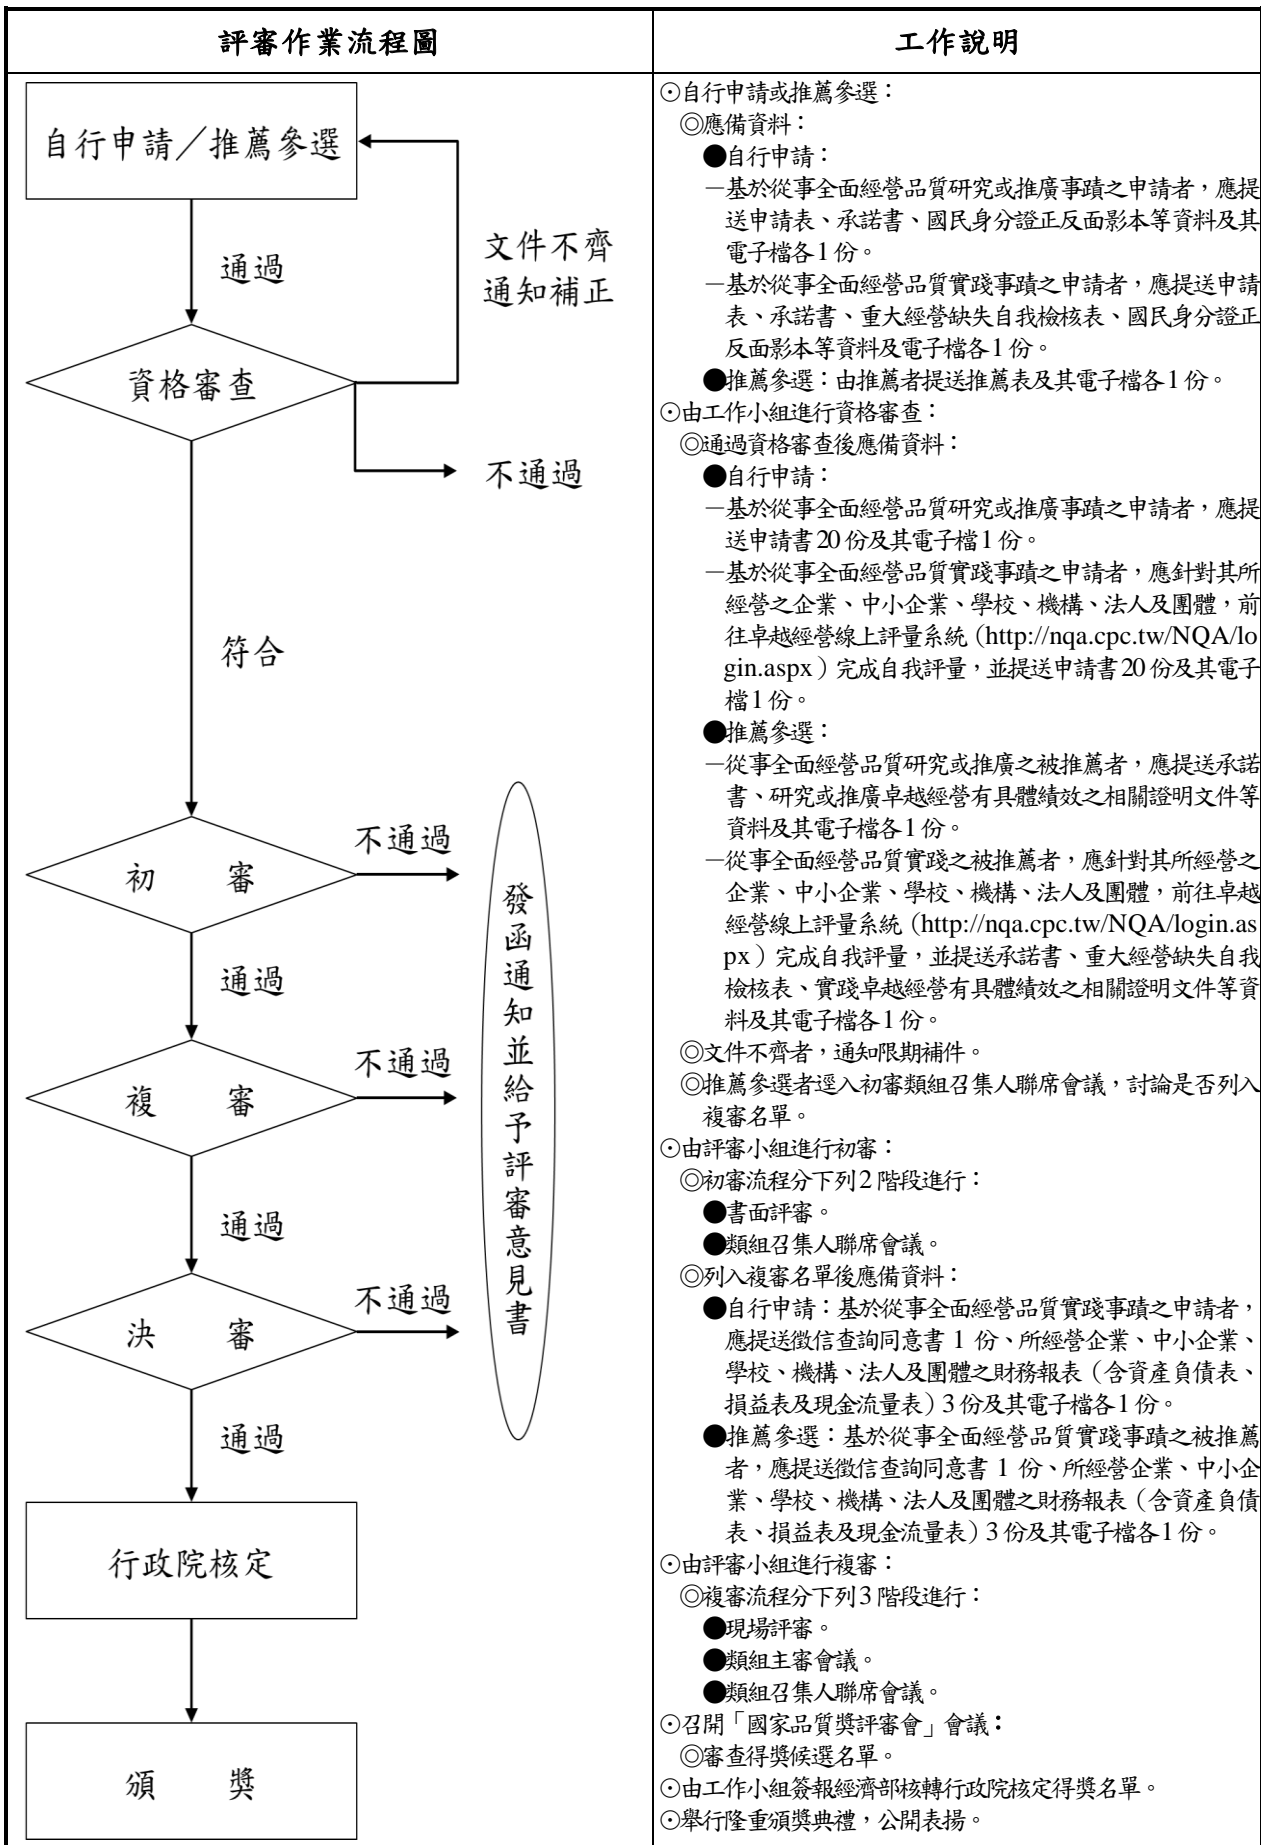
| 評審作業流程圖 | 工作說明 |
|---|---|
| 自行申請／推薦參選<br>通過<br>文件不齊 通知補正<br>資格審查<br>不通過<br>符合<br>初　審<br>不通過<br>通過<br>複　審<br>不通過<br>通過<br>決　審<br>不通過<br>通過<br>發函通知並給予評審意見書<br>行政院核定<br>頒　獎 | ⊙自行申請或推薦參選：<br>◎應備資料：<br>●自行申請：<br>－基於從事全面經營品質研究或推廣事蹟之申請者，應提送申請表、承諾書、國民身分證正反面影本等資料及其電子檔各1份。<br>－基於從事全面經營品質實踐事蹟之申請者，應提送申請表、承諾書、重大經營缺失自我檢核表、國民身分證正反面影本等資料及電子檔各1份。<br>●推薦參選：由推薦者提送推薦表及其電子檔各1份。<br>⊙由工作小組進行資格審查：<br>◎通過資格審查後應備資料：<br>●自行申請：<br>－基於從事全面經營品質研究或推廣事蹟之申請者，應提送申請書20份及其電子檔1份。<br>－基於從事全面經營品質實踐事蹟之申請者，應針對其所經營之企業、中小企業、學校、機構、法人及團體，前往卓越經營線上評量系統（http://nqa.cpc.tw/NQA/login.aspx）完成自我評量，並提送申請書20份及其電子檔1份。<br>●推薦參選：<br>－從事全面經營品質研究或推廣之被推薦者，應提送承諾書、研究或推廣卓越經營有具體績效之相關證明文件等資料及其電子檔各1份。<br>－從事全面經營品質實踐之被推薦者，應針對其所經營之企業、中小企業、學校、機構、法人及團體，前往卓越經營線上評量系統（http://nqa.cpc.tw/NQA/login.aspx）完成自我評量，並提送承諾書、重大經營缺失自我檢核表、實踐卓越經營有具體績效之相關證明文件等資料及其電子檔各1份。<br>◎文件不齊者，通知限期補件。<br>◎推薦參選者逕入初審類組召集人聯席會議，討論是否列入複審名單。<br>⊙由評審小組進行初審：<br>◎初審流程分下列2階段進行：<br>●書面評審。<br>●類組召集人聯席會議。<br>◎列入複審名單後應備資料：<br>●自行申請：基於從事全面經營品質實踐事蹟之申請者，應提送徵信查詢同意書 1 份、所經營企業、中小企業、學校、機構、法人及團體之財務報表（含資產負債表、損益表及現金流量表）3份及其電子檔各1份。<br>●推薦參選：基於從事全面經營品質實踐事蹟之被推薦者，應提送徵信查詢同意書 1 份、所經營企業、中小企業、學校、機構、法人及團體之財務報表（含資產負債表、損益表及現金流量表）3份及其電子檔各1份。<br>⊙由評審小組進行複審：<br>◎複審流程分下列3階段進行：<br>●現場評審。<br>●類組主審會議。<br>●類組召集人聯席會議。<br>⊙召開「國家品質獎評審會」會議：<br>◎審查得獎候選名單。<br>⊙由工作小組簽報經濟部核轉行政院核定得獎名單。<br>⊙舉行隆重頒獎典禮，公開表揚。 |